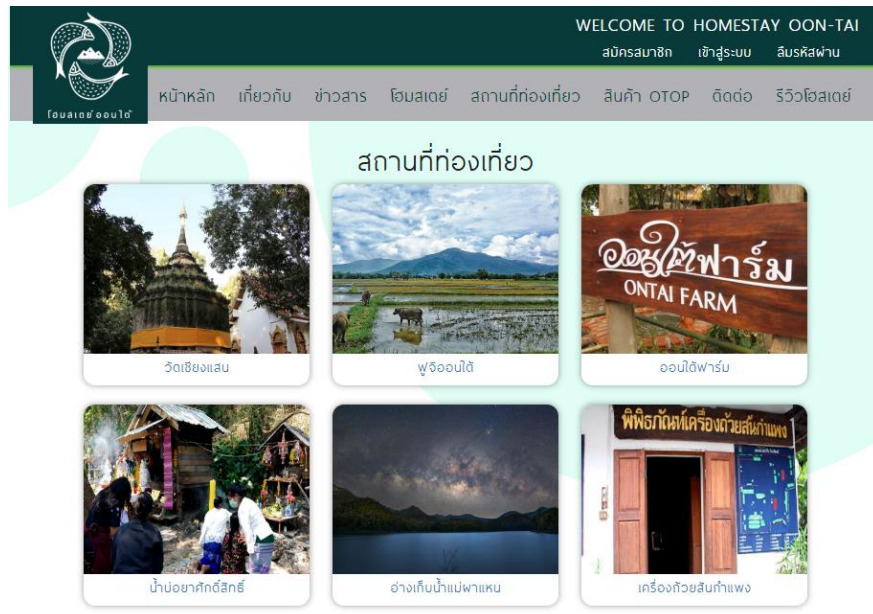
โฮมสเตย์ออนใต้

WELCOME TO HOMESTAY OON-TAI

สมัครสมาชิก เข้าสู่ระบบ ลืมรหัสผ่าน

หน้าหลัก เกี่ยวกับ ข่าวสาร โฮมสเตย์ สถานที่ท่องเที่ยว สินค้า OTOP ติดต่อ รีวิวโฮสเตย์

สถานที่ท่องเที่ยว

วัดเชียงแสน

ฟูจิออนใต้

ออนใต้ฟาร์ม
ONTAI FARM

ออนใต้ฟาร์ม

น้ำบ่อยาศักดิ์สิทธิ์

อ่างเก็บน้ำแม่ผาแหน

พิพิธภัณฑ์เครื่องถ้วยสันกำแพง

เครื่องถ้วยสันกำแพง